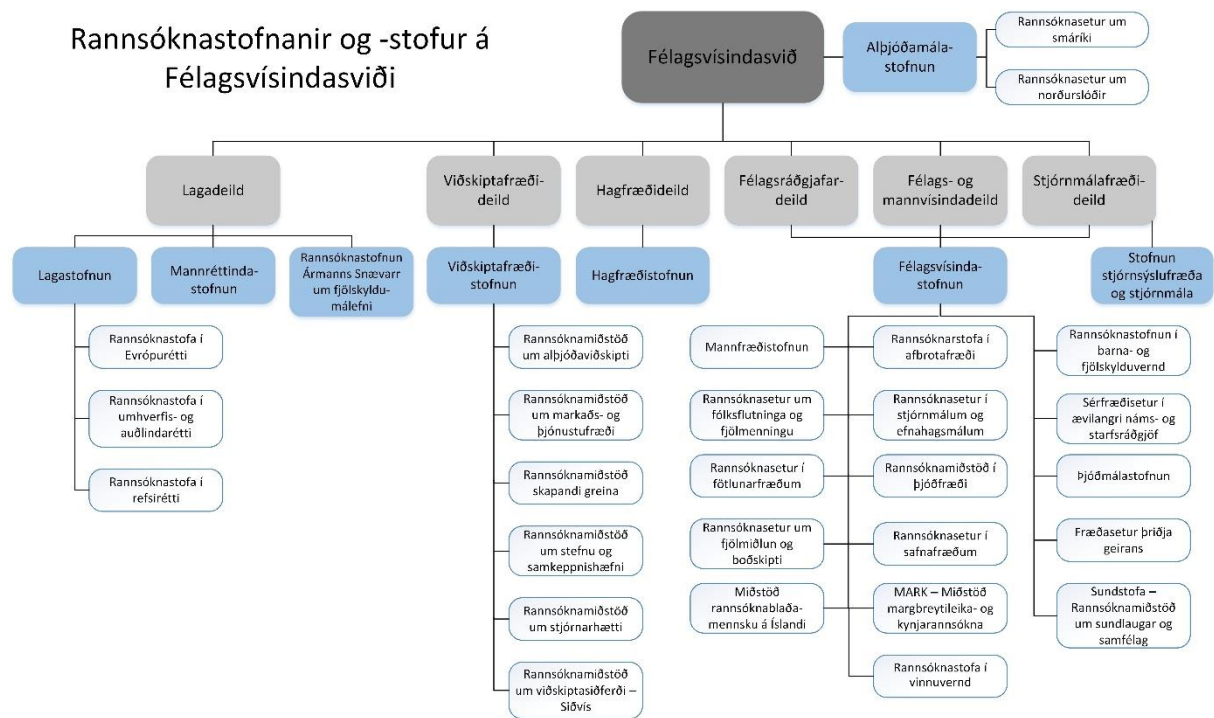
Rannsóknastofnanir og -stofur á Félagsvísindasviði

Félagsvísindasvið

Alþjóðamálastofnun

Rannsóknasetur um smáríki

Rannsóknasetur um norðurslóðir

Lagadeild

Viðskiptafræðideild

Hagfræðideild

Félagsráðgjafardeild

Félags- og mannvísindadeild

Stjórnmálafræðideild

Lagastofnun

Mannréttindastofnun

Rannsóknastofnun Ármanns Snævarr um fjölskyldumálefni

Rannsóknastofa í Evrópurétti

Rannsóknastofa í umhverfis- og auðlindarétti

Rannsóknastofa í refsirétti

Viðskiptafræðistofnun

Rannsóknamiðstöð um alþjóðaviðskipti

Rannsóknamiðstöð um markaðs- og þjónustufræði

Rannsóknamiðstöð skapandi greina

Rannsóknamiðstöð um stefnu og samkeppnishæfni

Rannsóknamiðstöð um stjórnarhætti

Rannsóknamiðstöð um viðskiptasiðferði – Siðvís

Hagfræðistofnun

Félagsvísindastofnun

Stofnun stjórnsýslufræða og stjórnmála

Mannfræðistofnun

Rannsóknasetur um fólksflutninga og fjölmenningu

Rannsóknasetur í fötlunarfræðum

Rannsóknasetur um fjölmiðlun og boðskipti

Miðstöð rannsóknablaðamennsku á Íslandi

Rannsóknarstofa í afbrotafræði

Rannsóknasetur í stjórnmálum og efnahagsmálum

Rannsóknamiðstöð í þjóðfræði

Rannsóknasetur í safnafræðum

MARK – Miðstöð margbreytileika- og kynjarannsókna

Rannsóknastofa í vinnuvernd

Rannsóknastofnun í barna- og fjölskylduvernd

Sérfræðisetur í ævilangri náms- og starfsráðgjöf

Þjóðmálastofnun

Fræðasetur þriðja geirans

Sundstofa – Rannsóknamiðstöð um sundlaugar og samfélag